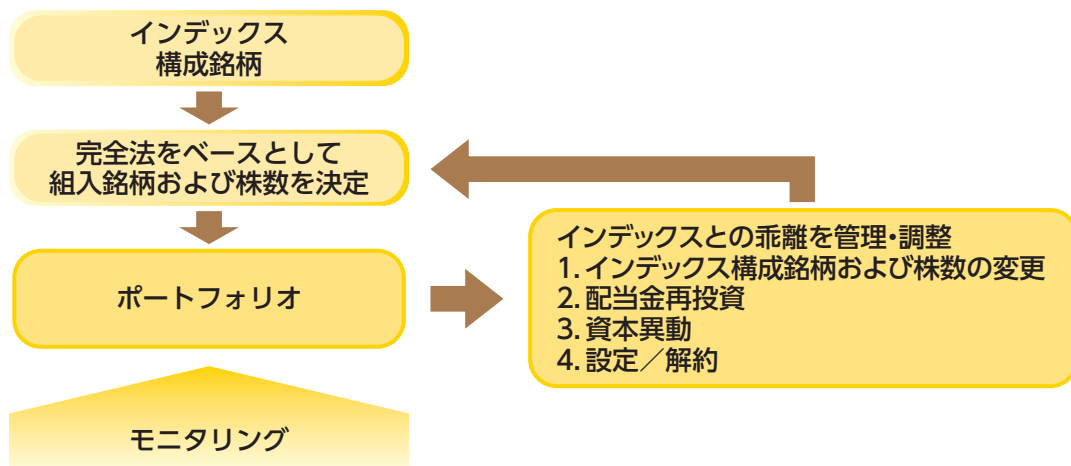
インデックス
構成銘柄

完全法をベースとして
組入銘柄および株数を決定

ポートフォリオ

モニタリング

インデックスとの乖離を管理・調整
1. インデックス構成銘柄および株数の変更
2. 配当金再投資
3. 資本異動
4. 設定／解約